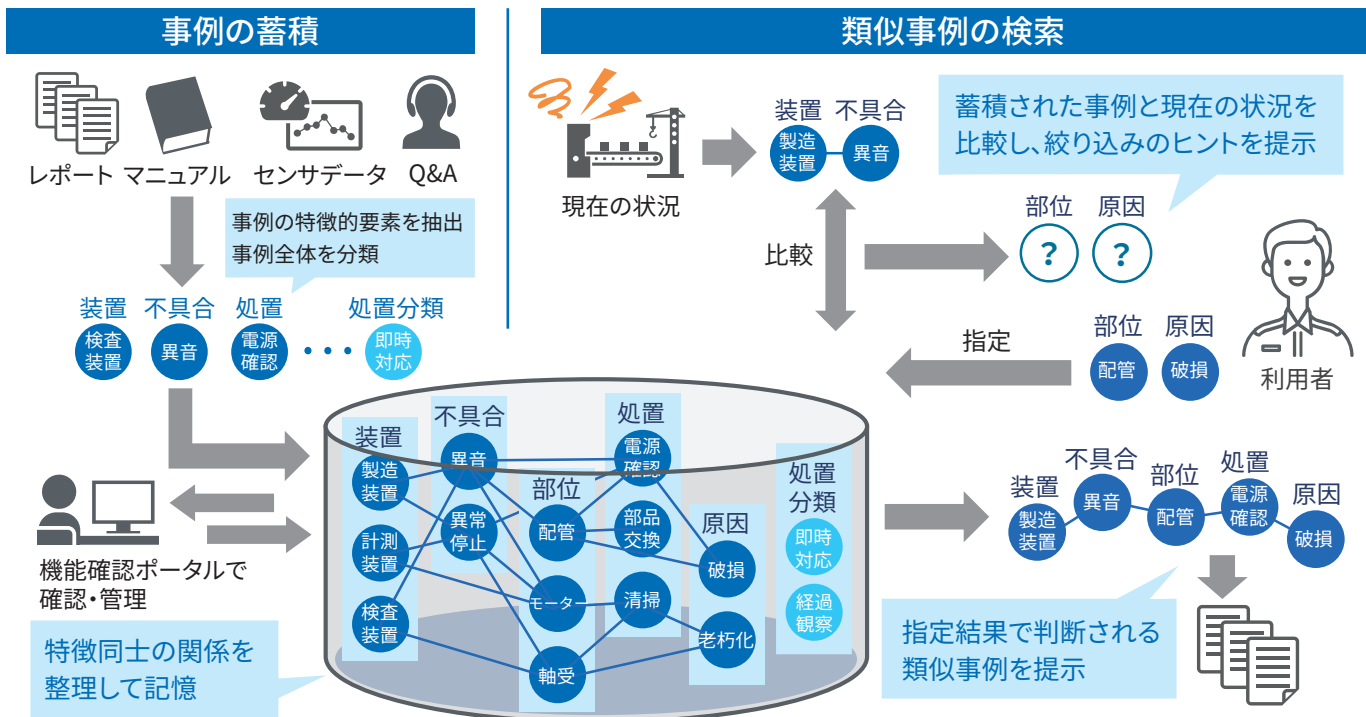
事例の蓄積

レポート　マニュアル　センサデータ　Q&A

事例の特徴的要素を抽出
事例全体を分類

装置　不具合　処置　処置分類
検査装置　異音　電源確認　・・・　即時対応

機能確認ポータルで確認・管理

特徴同士の関係を整理して記憶

装置
製造装置
計測装置
検査装置

不具合
異音
異常停止

部位
配管
モーター
軸受

処置
電源確認
部品交換
清掃

原因
破損
老朽化

処置分類
即時対応
経過観察

類似事例の検索

現在の状況

装置　不具合
製造装置　異音

蓄積された事例と現在の状況を比較し、絞り込みのヒントを提示

比較

部位　原因
?　?

利用者

指定

部位　原因
配管　破損

装置　不具合　部位　処置　原因
製造装置　異音　配管　電源確認　破損

指定結果で判断される類似事例を提示